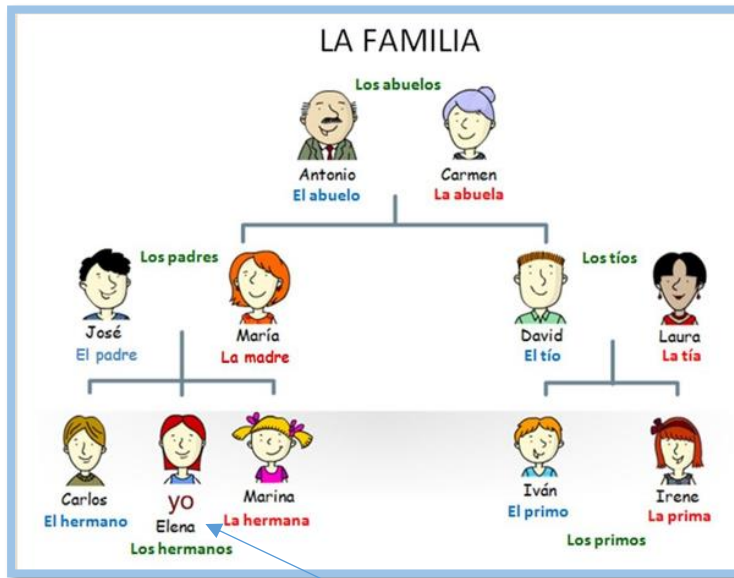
LA FAMILIA

Los abuelos

Antonio
El abuelo

Carmen
La abuela

Los padres

José
El padre

María
La madre

David
El tío

Los tíos

Laura
La tía

Carlos
El hermano

yo
Elena

Marina
La hermana

Los hermanos

Iván
El primo

Irene
La prima

Los primos